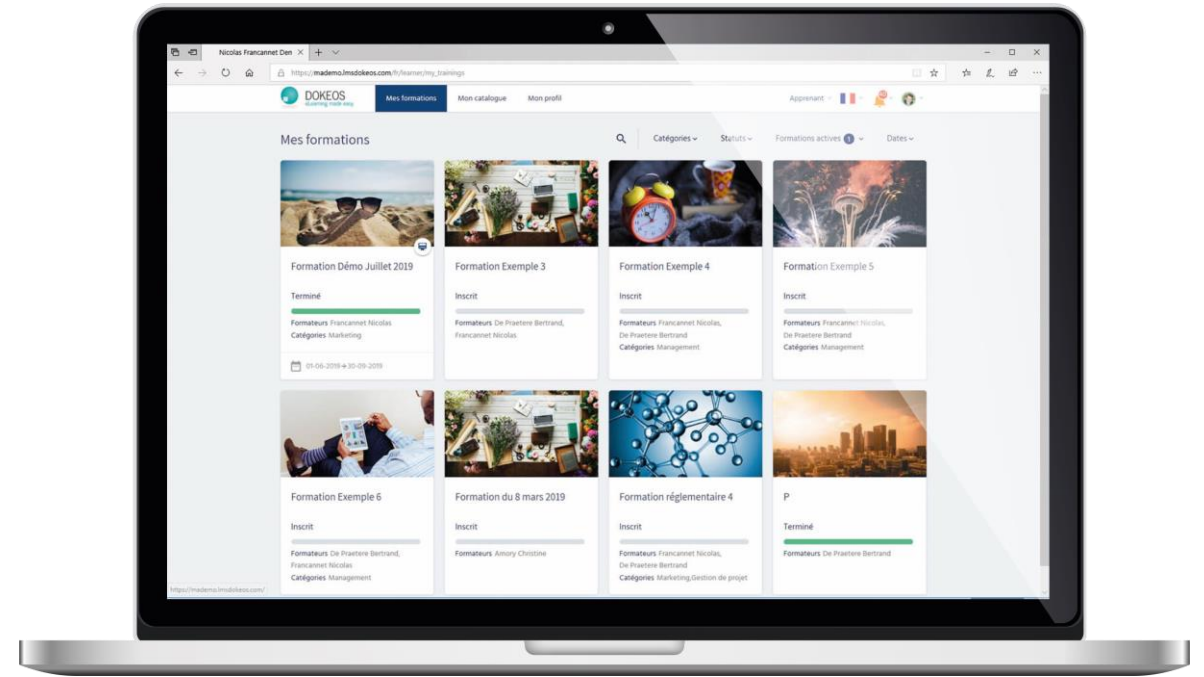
Nicolas Francannet Den

https://mademo.lmsdokeos.com/fr/learner/my_trainings

DOKEOS
elearning made easy

Mes formations Mon catalogue Mon profil

Apprenant

Mes formations

Catégories Statuts Formations actives 1 Dates

Formation Démo Juillet 2019
Terminé
Formateurs Francannet Nicolas
Catégories Marketing
01-06-2019 → 30-09-2019

Formation Exemple 3
Inscrit
Formateurs De Praetere Bertrand, Francannet Nicolas

Formation Exemple 4
Inscrit
Formateurs Francannet Nicolas, De Praetere Bertrand
Catégories Management

Formation Exemple 5
Inscrit
Formateurs Francannet Nicolas, De Praetere Bertrand
Catégories Management

Formation Exemple 6
Inscrit
Formateurs De Praetere Bertrand, Francannet Nicolas
Catégories Management

Formation du 8 mars 2019
Inscrit
Formateurs Amory Christine

Formation réglementaire 4
Inscrit
Formateurs Francannet Nicolas, De Praetere Bertrand
Catégories Marketing,Gestion de projet

P
Terminé
Formateurs De Praetere Bertrand

https://mademo.lmsdokeos.com/